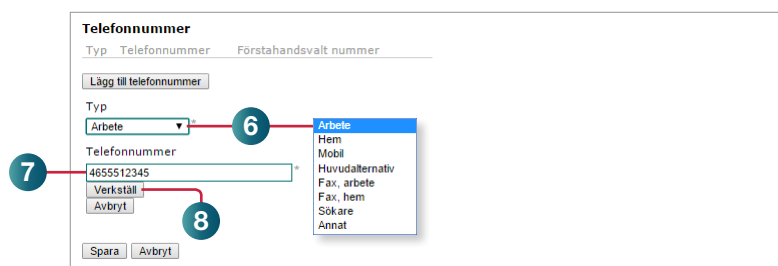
Telefonnummer

Typ Telefonnummer Förstahandsvalt nummer

Lägg till telefonnummer

Typ

Arbete *

6

Arbete
Hem
Mobil
Huvudalternativ
Fax, arbete
Fax, hem
Sökare
Annat

Telefonnummer

7

4655512345 *

Verkställ

Avbryt

8

Spara Avbryt